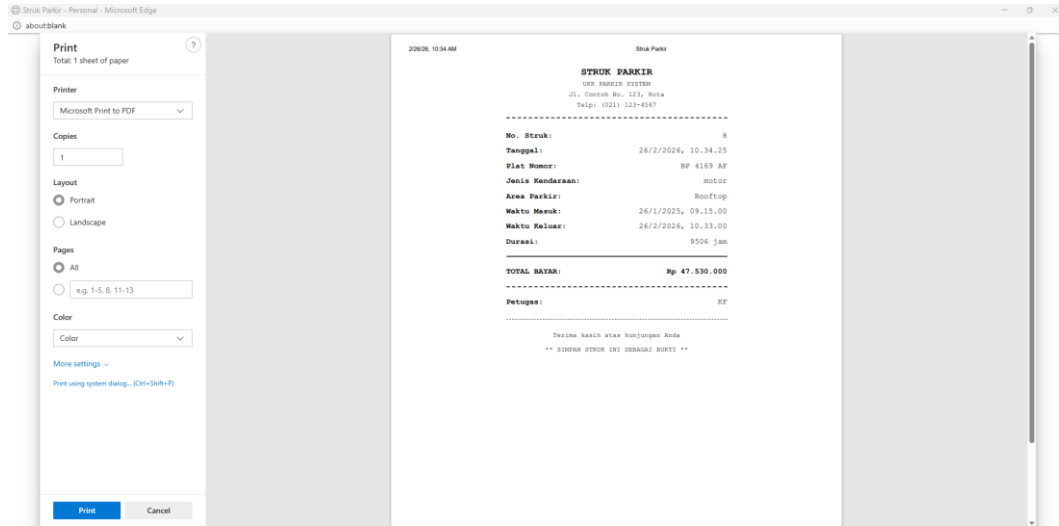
Struk Parkir - Personal - Microsoft Edge
about:blank

Print
Total: 1 sheet of paper

Printer
Microsoft Print to PDF

Copies
1

Layout
Portrait
Landscape

Pages
All
e.g. 1-5, 8, 11-13

Color
Color

More settings
Print using system dialog... (Ctrl+Shift+P)

Print
Cancel

2/26/26, 10:34 AM
Struk Parkir

STRUK PARKIR
UKK PARKIR SYSTEM
Jl. Contoh No. 123, Kota
Telp: (021) 123-4567

| | |
|---|---|
| No. Struk: | 8 |
| Tanggal: | 26/2/2026, 10.34.25 |
| Plat Nomor: | BP 4169 AF |
| Jenis Kendaraan: | motor |
| Area Parkir: | Rooftop |
| Waktu Masuk: | 26/1/2025, 09.15.00 |
| Waktu Keluar: | 26/2/2026, 10.33.00 |
| Durasi: | 9506 jam |
| TOTAL BAYAR: | Rp 47.530.000 |
| Petugas: | KF |

Terima kasih atas kunjungan Anda
** SIMPAN STRUK INI SEBAGAI BUKTI **